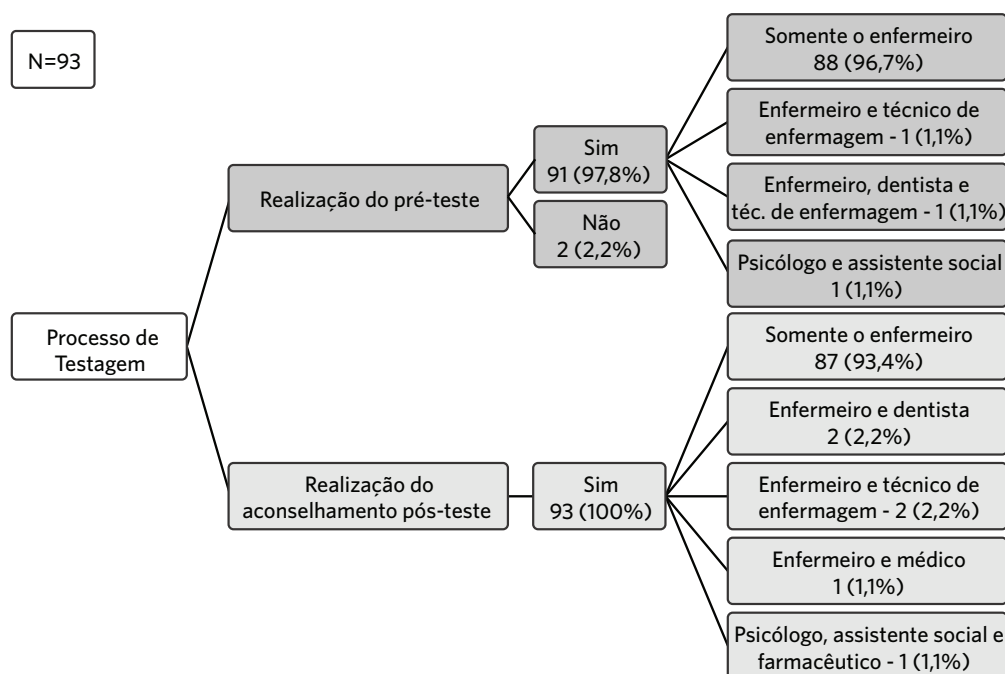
N=93

Processo de Testagem

Realização do pré-teste

Sim
91 (97,8%)

Não
2 (2,2%)

Somente o enfermeiro
88 (96,7%)

Enfermeiro e técnico de enfermagem - 1 (1,1%)

Enfermeiro, dentista e téc. de enfermagem - 1 (1,1%)

Psicólogo e assistente social
1 (1,1%)

Realização do aconselhamento pós-teste

Sim
93 (100%)

Somente o enfermeiro
87 (93,4%)

Enfermeiro e dentista
2 (2,2%)

Enfermeiro e técnico de enfermagem - 2 (2,2%)

Enfermeiro e médico
1 (1,1%)

Psicólogo, assistente social e farmacêutico - 1 (1,1%)